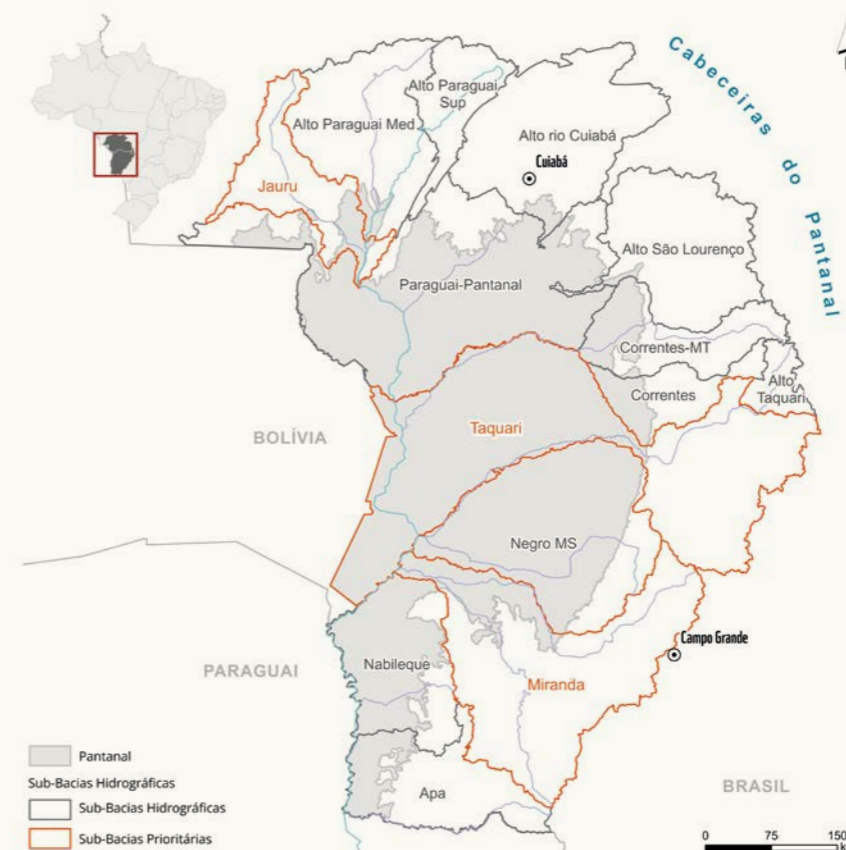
Cabeceiras do Pantanal

Alto Paraguai Sup

Alto Paraguai Med

Alto rio Cuiabá

Cuiabá

Jauru

Alto São Lourenço

Paraguai-Pantanal

Correntes-MT

Alto Taquari

Correntes

BOLÍVIA

Taquari

Negro MS

Campo Grande

PARAGUAI

Nabileque

Miranda

Apa

BRASIL

Pantanal

Sub-Bacias Hidrográficas

Sub-Bacias Hidrográficas

Sub-Bacias Prioritárias

0 75 150 k